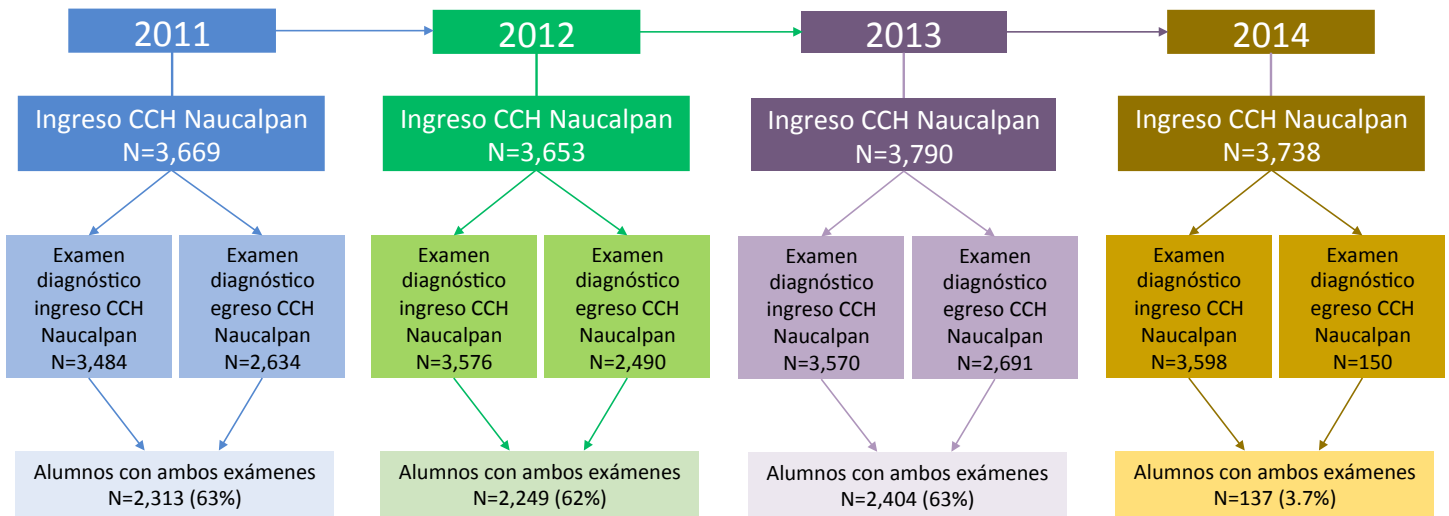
2011

2012

2013

2014

Ingreso CCH Naucalpan
N=3,669

Examen diagnóstico ingreso CCH Naucalpan
N=3,484

Examen diagnóstico egreso CCH Naucalpan
N=2,634

Alumnos con ambos exámenes
N=2,313 (63%)

Ingreso CCH Naucalpan
N=3,653

Examen diagnóstico ingreso CCH Naucalpan
N=3,576

Examen diagnóstico egreso CCH Naucalpan
N=2,490

Alumnos con ambos exámenes
N=2,249 (62%)

Ingreso CCH Naucalpan
N=3,790

Examen diagnóstico ingreso CCH Naucalpan
N=3,570

Examen diagnóstico egreso CCH Naucalpan
N=2,691

Alumnos con ambos exámenes
N=2,404 (63%)

Ingreso CCH Naucalpan
N=3,738

Examen diagnóstico ingreso CCH Naucalpan
N=3,598

Examen diagnóstico egreso CCH Naucalpan
N=150

Alumnos con ambos exámenes
N=137 (3.7%)